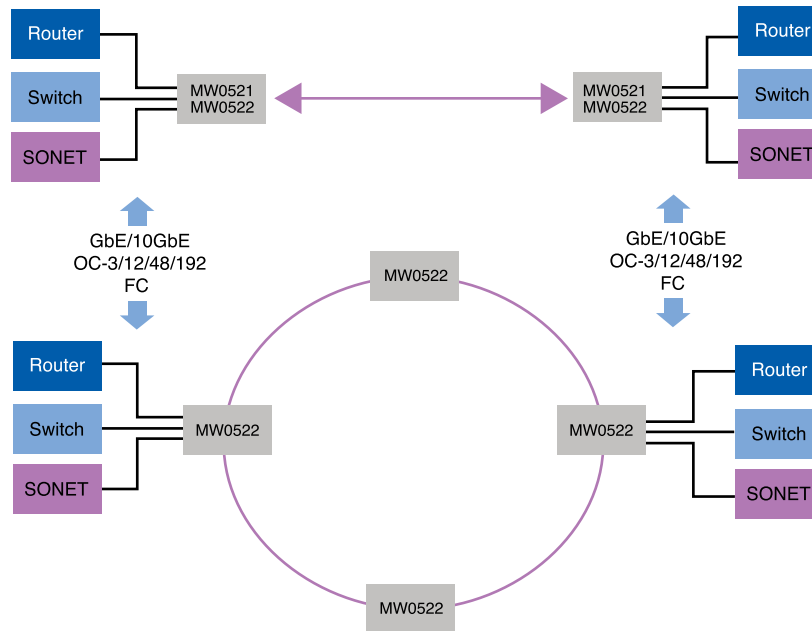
Router

Switch

SONET

MW0521
MW0522

MW0521
MW0522

Router

Switch

SONET

GbE/10GbE
OC-3/12/48/192
FC

GbE/10GbE
OC-3/12/48/192
FC

MW0522

Router

Switch

SONET

MW0522

MW0522

Router

Switch

SONET

MW0522